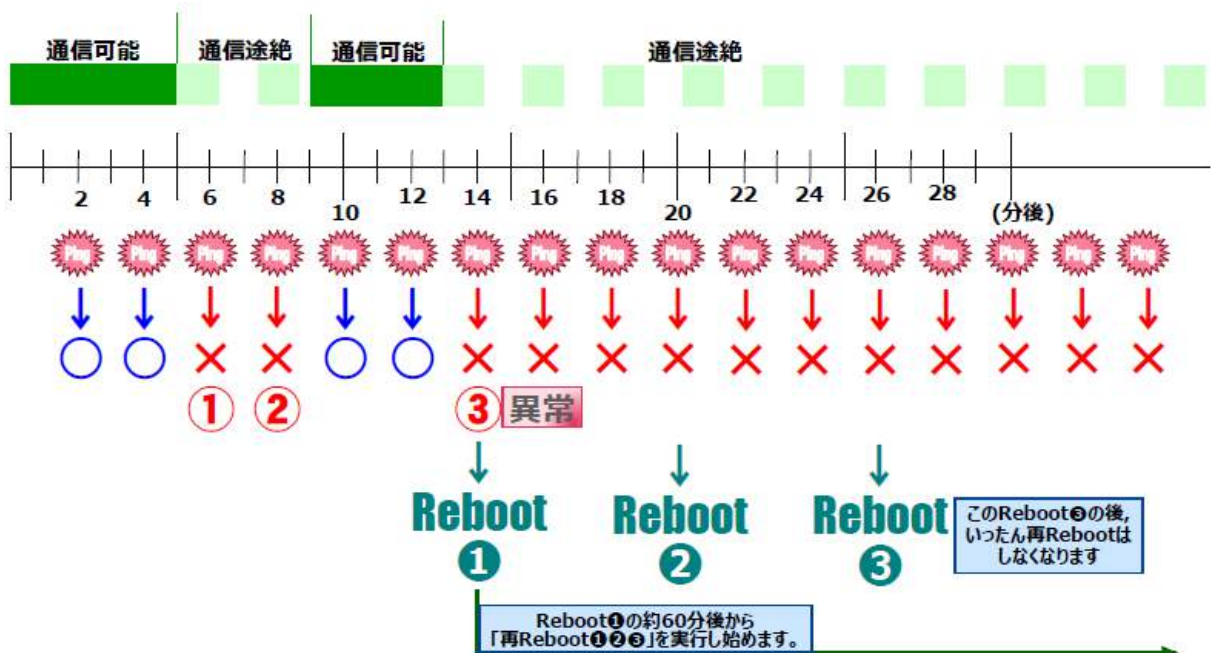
通信可能 通信途絶 通信可能 通信途絶

2 4 6 8 10 12 14 16 18 20 22 24 26 28 (分後)

Ping Ping Ping Ping Ping Ping Ping Ping Ping Ping Ping Ping Ping Ping Ping Ping Ping

○ ○ × × ○ ○ × × × × × × × × × × ×

① ② ③ 異常

Reboot ❶ Reboot ❷ Reboot ❸

このReboot❸の後, いったん再Rebootはしなくなります

Reboot❶の約60分後から「再Reboot❶❷❸」を実行し始めます。